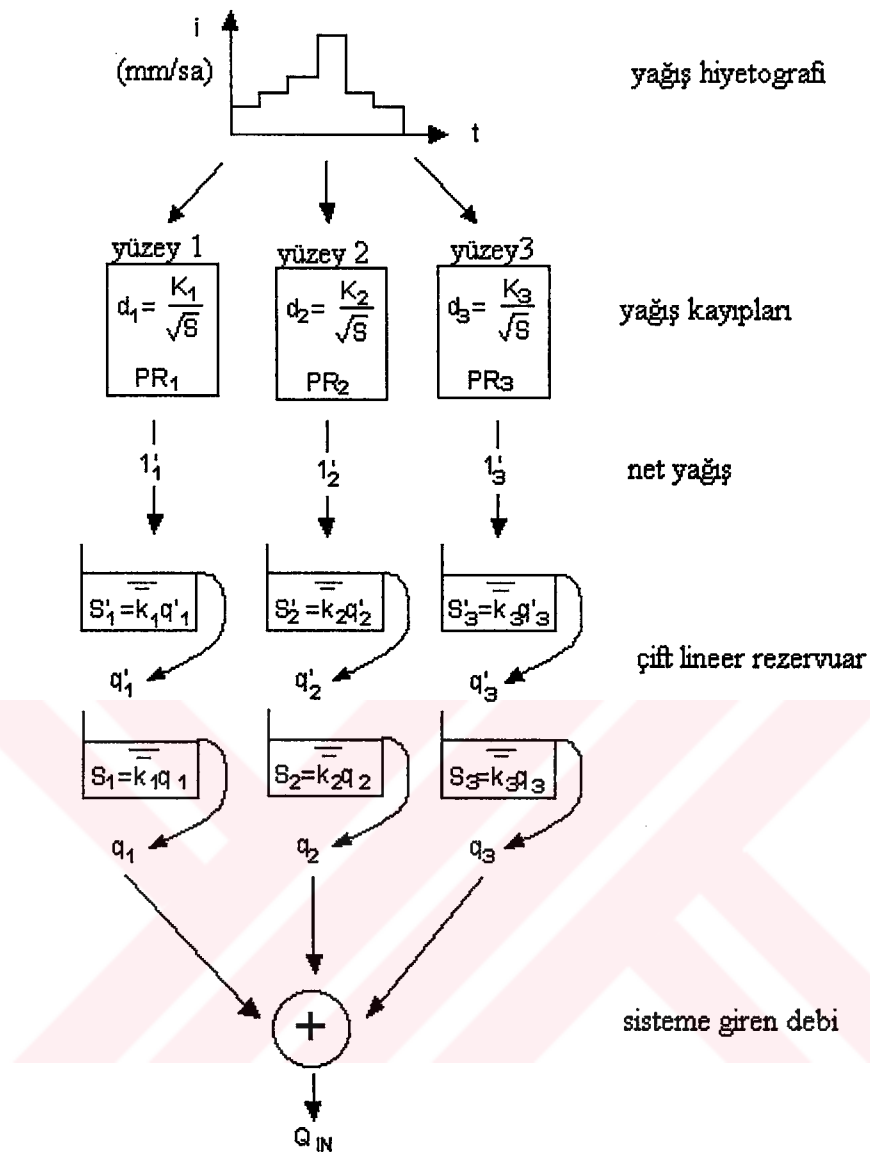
i
(mm/sa)
t
yağış hiyetografi

yüzey 1
$d_1 = \frac{K_1}{\sqrt{S}}$
PR$_1$

yüzey 2
$d_2 = \frac{K_2}{\sqrt{S}}$
PR$_2$

yüzey3
$d_3 = \frac{K_3}{\sqrt{S}}$
PR$_3$

yağış kayıpları

$1'_1$
$1'_2$
$1'_3$

net yağış

$S'_1 = k_1 q'_1$
$S'_2 = k_2 q'_2$
$S'_3 = k_3 q'_3$

$q'_1$
$q'_2$
$q'_3$

çift lineer rezervuar

$S_1 = k_1 q_1$
$S_2 = k_2 q_2$
$S_3 = k_3 q_3$

$q_1$
$q_2$
$q_3$

+

sisteme giren debi

$Q_{IN}$